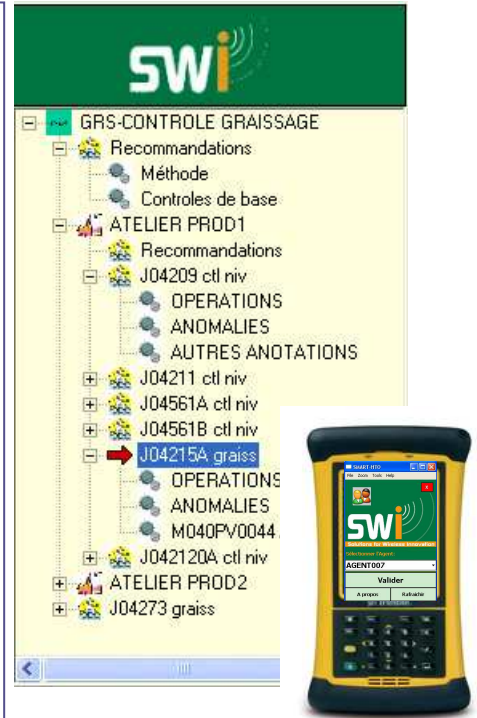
SWI

GRS-CONTROLE GRAISSAGE
Recommandations
Méthode
Controles de base
ATELIER PROD1
Recommandations
J04209 ctl niv
OPERATIONS
ANOMALIES
AUTRES ANOTATIONS
J04211 ctl niv
J04561A ctl niv
J04561B ctl niv
J04215A graiss
OPERATIONS
ANOMALIES
M040PV0044
J042120A ctl niv
ATELIER PROD2
J04273 graiss

SMART-RTO
File Tools Help
SWI
Solutions for Wireless Innovation
Sélectionner l'Agent:
AGENT007
Valider
A propos
Rafraîchir